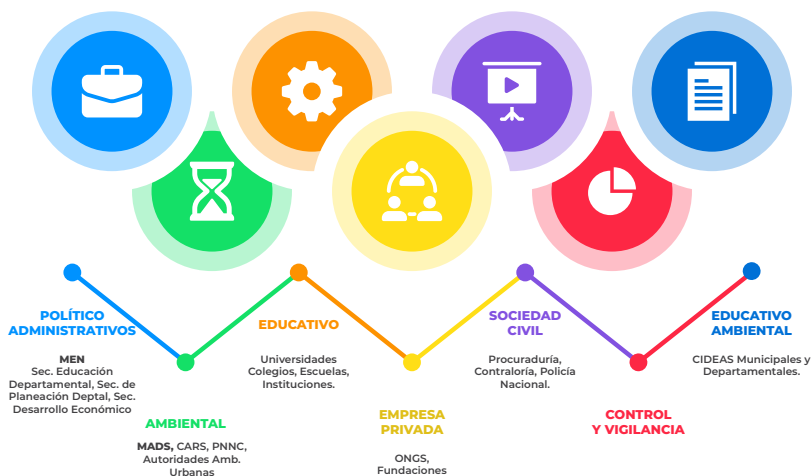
POLÍTICO ADMINISTRATIVOS

MEN Sec. Educación Departamental, Sec. de Planeación Deptal, Sec. Desarrollo Económico

AMBIENTAL

MADS, CARS, PNNC, Autoridades Amb. Urbanas

EDUCATIVO

Universidades Colegios, Escuelas, Instituciones.

EMPRESA PRIVADA

ONGS, Fundaciones

SOCIEDAD CIVIL

Procuraduría, Contraloría, Policía Nacional.

CONTROL Y VIGILANCIA

EDUCATIVO AMBIENTAL

CIDEAS Municipales y Departamentales.